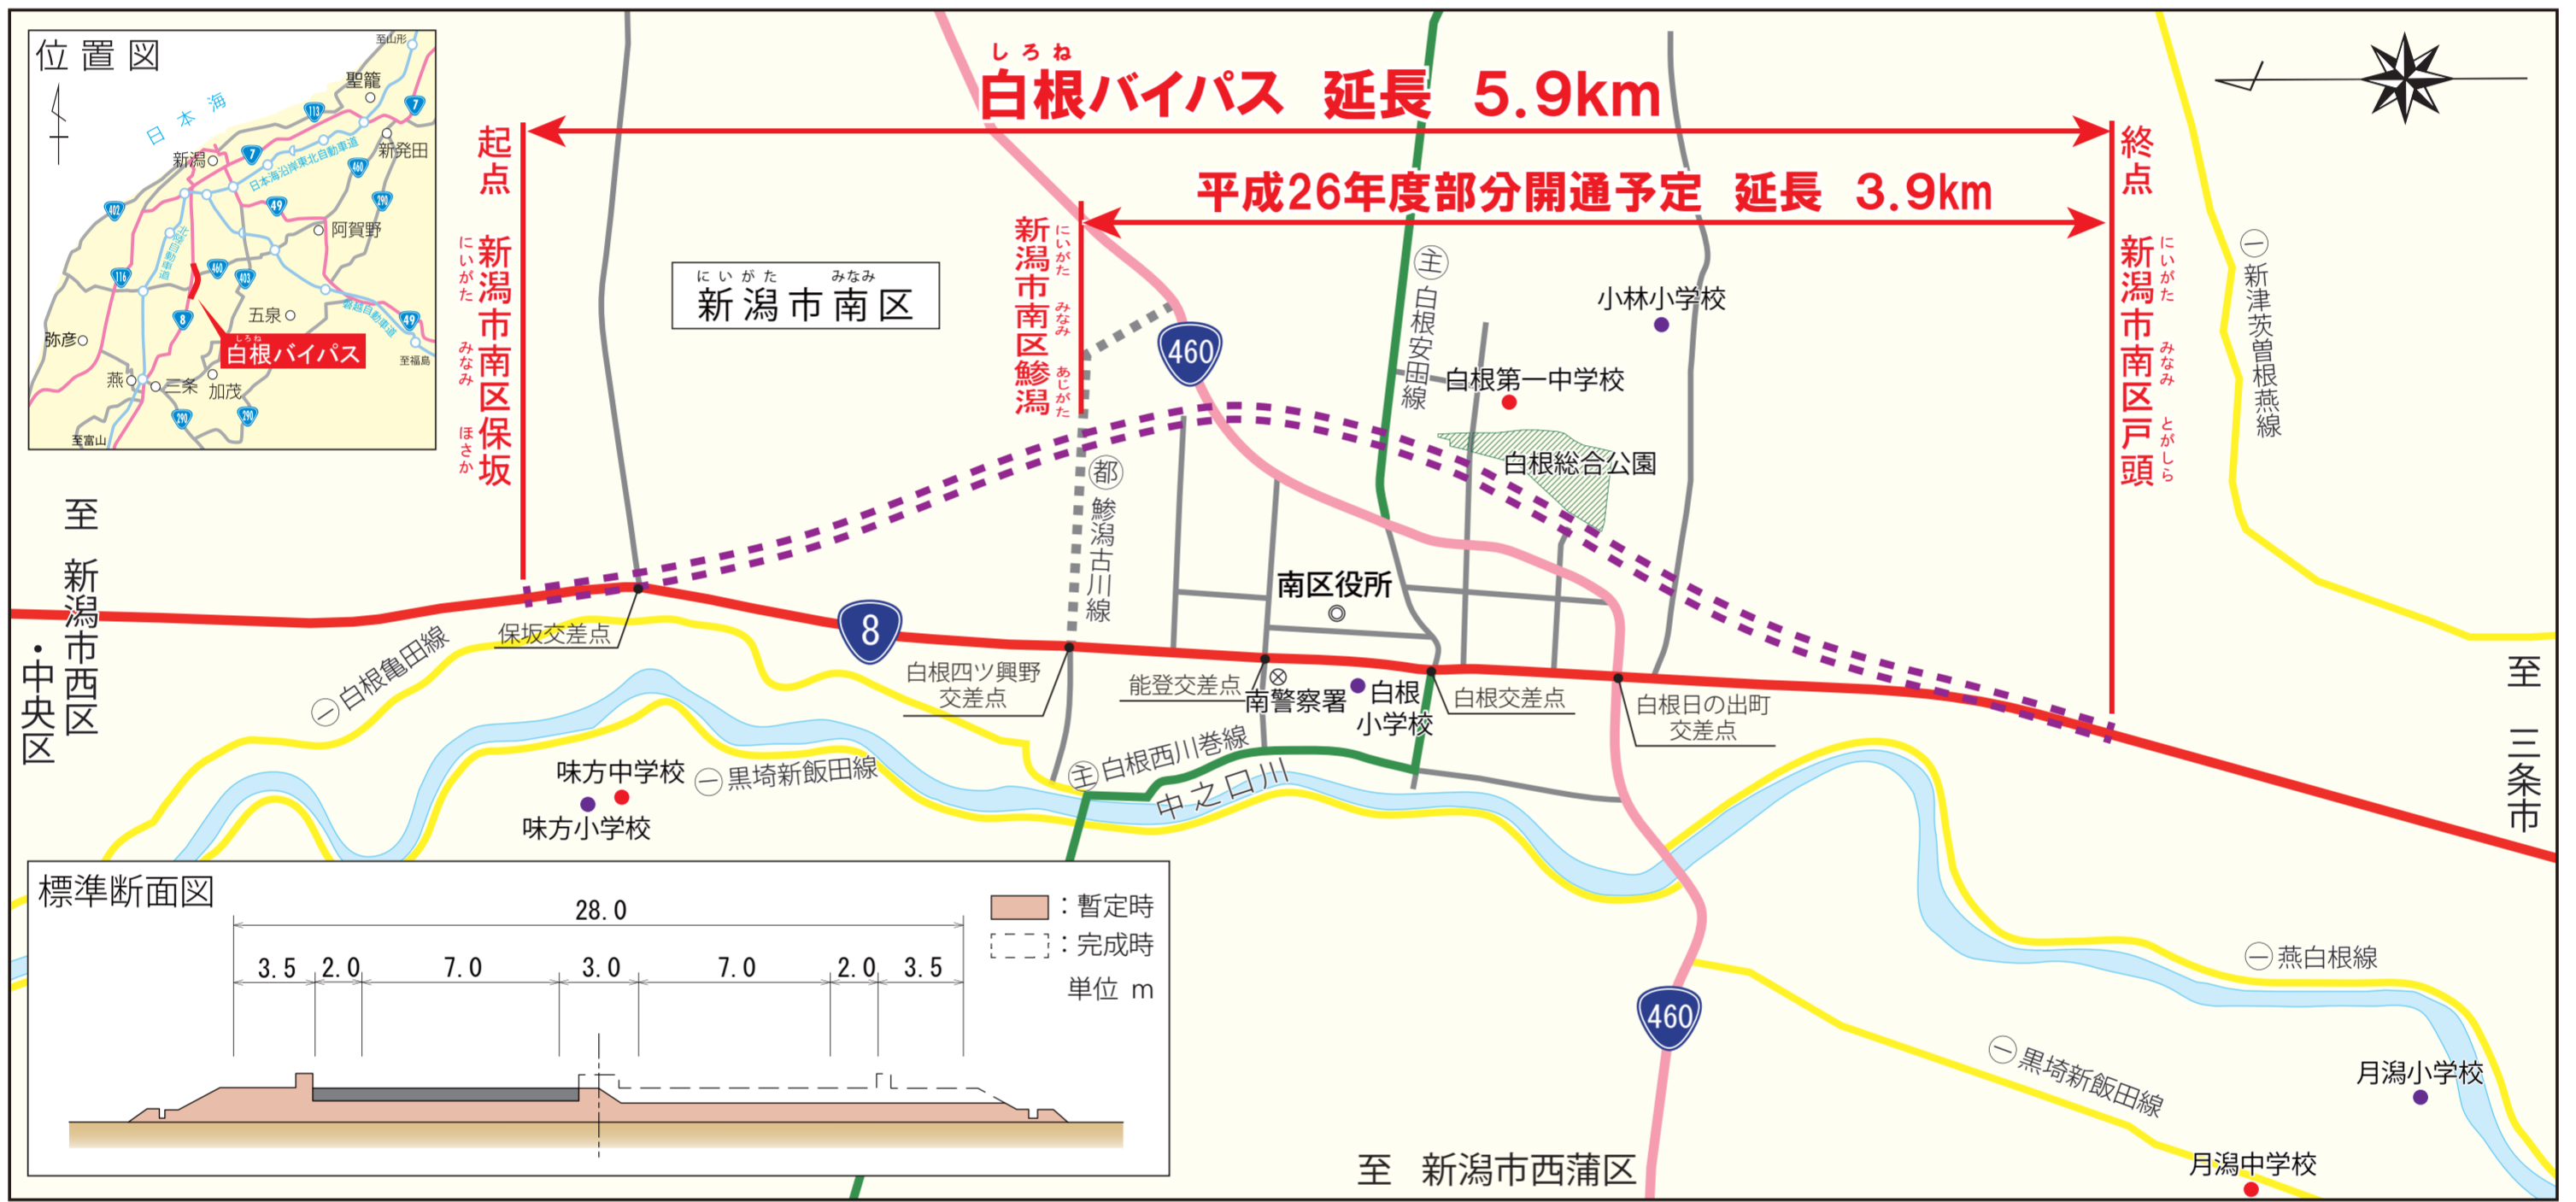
位置図

至山形
聖籠
日本海
113
7
新潟
新発田
日本海沿岸東北自動車道
460
402
49
290
阿賀野
北陸自動車道
116
460
403
五泉
磐越自動車道
49
8
弥彦
白根バイパス
至福島
燕
三条
加茂
290
290
至富山

しろね
白根バイパス　延長　5.9km

平成26年度部分開通予定　延長　3.9km

起点
新潟市南区保坂
にいがた　みなみ　ほさか

新潟市南区
にいがた　みなみ

新潟市南区鯵潟
にいがた　みなみ　あじがた

終点
新潟市南区戸頭
にいがた　みなみ　とがしら

460
主 白根安田線
小林小学校
白根第一中学校
白根総合公園
都 鯵潟古川線
一 新津茨曽根燕線
南区役所

至 新潟市西区・中央区

8
保坂交差点
一 白根亀田線
白根四ツ興野交差点
能登交差点
南警察署
白根小学校
白根交差点
白根日の出町交差点

至 三条市

主 白根西川巻線
中之口川
味方中学校
一 黒埼新飯田線
味方小学校

標準断面図
28.0
3.5　2.0　7.0　3.0　7.0　2.0　3.5
：暫定時
：完成時
単位 m

一 燕白根線
460
一 黒埼新飯田線
月潟小学校
月潟中学校
至 新潟市西蒲区